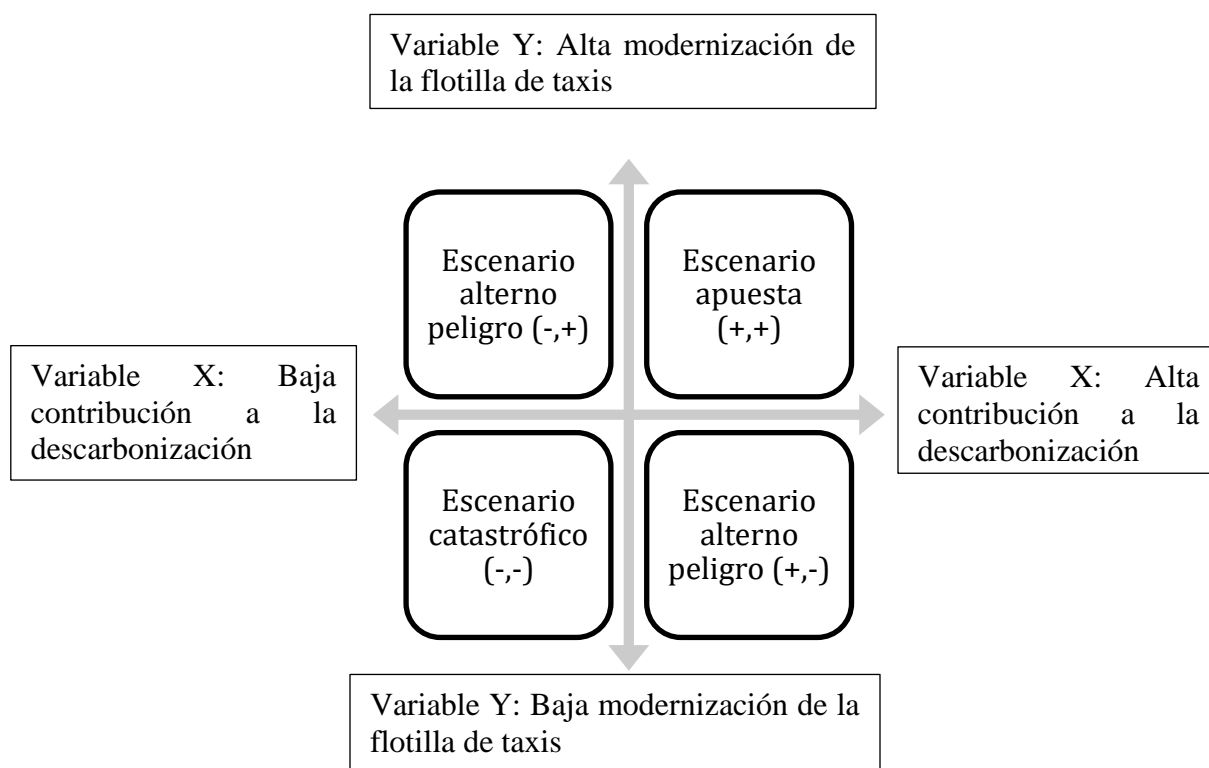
Variable Y: Alta modernización de la flotilla de taxis

Escenario alterno peligro (-,+)

Escenario apuesta (+,+)

Variable X: Baja contribución a la descarbonización

Variable X: Alta contribución a la descarbonización

Escenario catastrófico (-,-)

Escenario alterno peligro (+,-)

Variable Y: Baja modernización de la flotilla de taxis